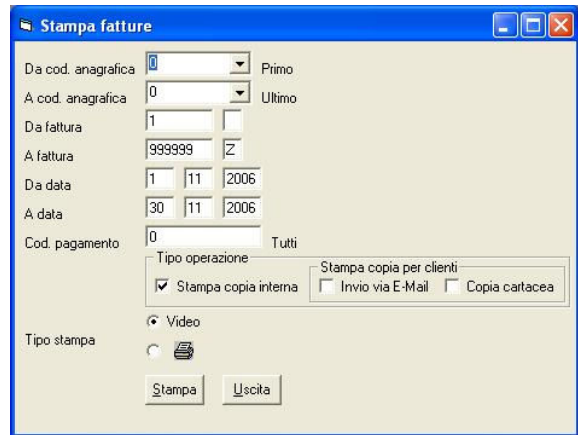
Stampa fatture

Da cod. anagrafica 0 Primo

A cod. anagrafica 0 Ultimo

Da fattura 1

A fattura 999999 Z

Da data 1 11 2006

A data 30 11 2006

Cod. pagamento 0 Tutti

Tipo operazione

Stampa copia interna

Stampa copia per clienti

Invio via E-Mail

Copia cartacea

Video

Tipo stampa

Stampa

Uscita